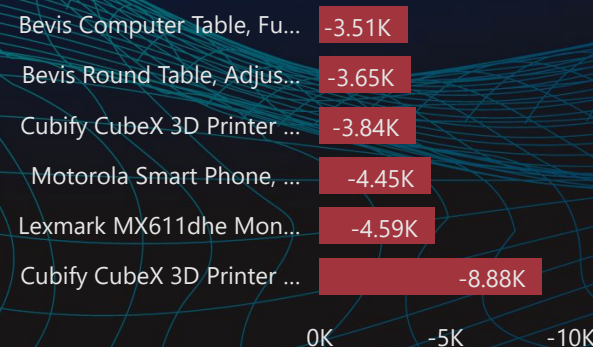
| | |
|---|---|
| Bevis Computer Table, Fu... | -3.51K |
| Bevis Round Table, Adjus... | -3.65K |
| Cubify CubeX 3D Printer ... | -3.84K |
| Motorola Smart Phone, ... | -4.45K |
| Lexmark MX611dhe Mon... | -4.59K |
| Cubify CubeX 3D Printer ... | -8.88K |

0K -5K -10K